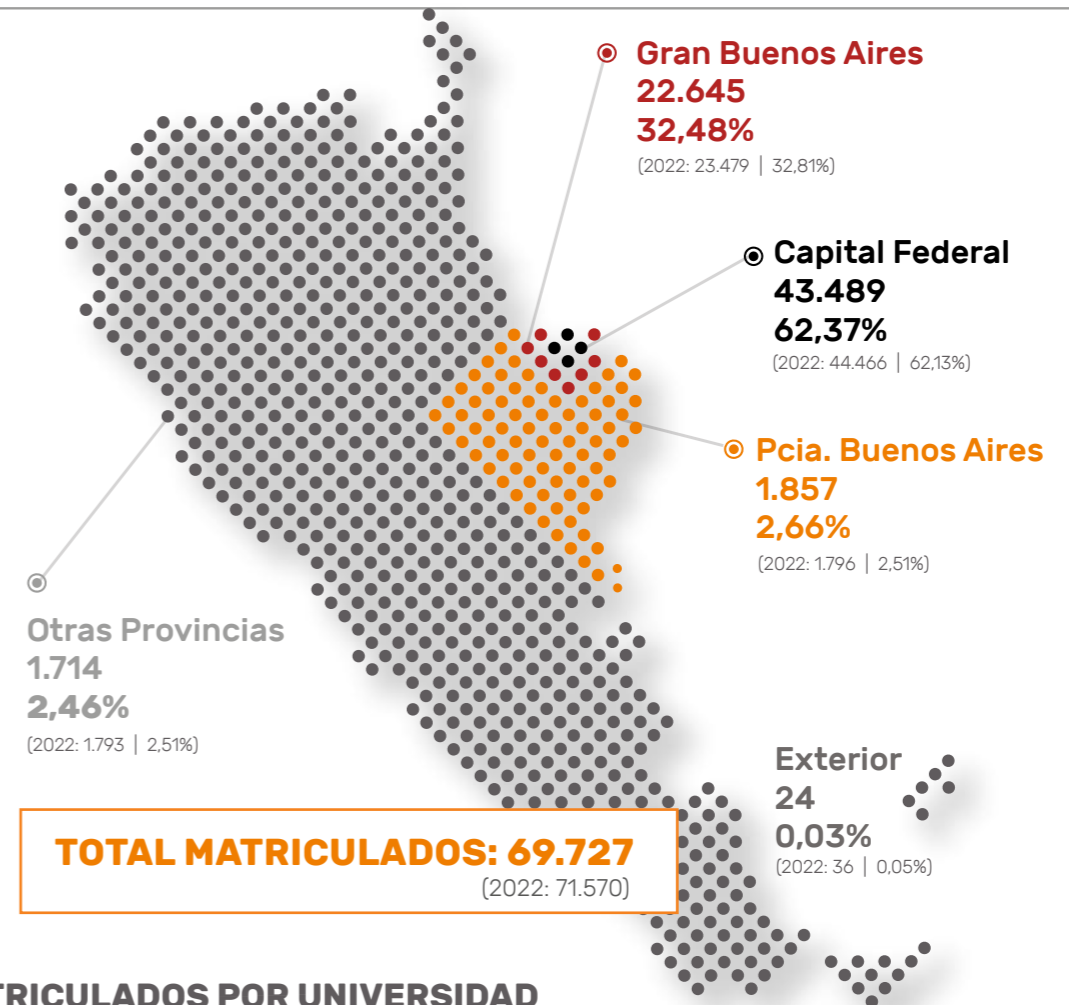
Gran Buenos Aires
22.645
32,48%
(2022: 23.479 | 32,81%)

Capital Federal
43.489
62,37%
(2022: 44.466 | 62,13%)

Pcia. Buenos Aires
1.857
2,66%
(2022: 1.796 | 2,51%)

Otras Provincias
1.714
2,46%
(2022: 1.793 | 2,51%)

Exterior
24
0,03%
(2022: 36 | 0,05%)

TOTAL MATRICULADOS: 69.727
(2022: 71.570)

TRICULADOS POR UNIVERSIDAD